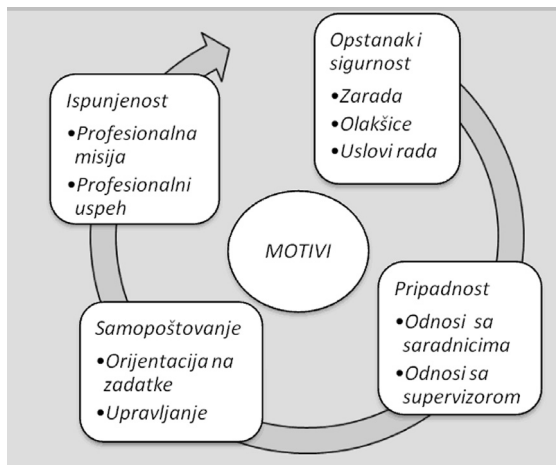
Opstanak i sigurnost
•Zarada
•Olakšice
•Uslovi rada

Pripadnost
•Odnosi sa saradnicima
•Odnosi sa supervizorom

Samopoštovanje
•Orijentacija na zadatke
•Upravljanje

Ispunjenost
•Profesionalna misija
•Profesionalni uspeh

MOTIVI